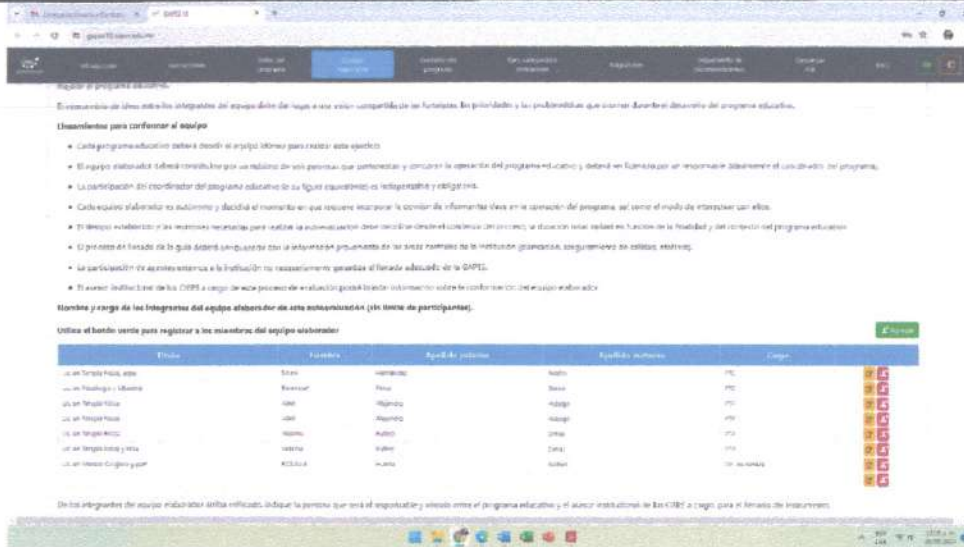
Lineamientos para conformar el equipo

Nombre y cargo de los integrantes del equipo elaborador de esta autoevaluación (sin límite de participantes).

Utilice el botón verde para registrar a los miembros del equipo elaborador

| Título | Nombre | Apellido paterno | Apellido materno | Cargo |
|---|---|---|---|---|
| Lic. en Terapia Física | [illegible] | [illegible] | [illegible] | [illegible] |
| Lic. en Psicología | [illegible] | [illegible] | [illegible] | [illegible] |
| Lic. en Terapia Física | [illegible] | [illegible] | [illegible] | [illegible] |
| Lic. en Terapia Física | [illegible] | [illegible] | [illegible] | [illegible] |
| Lic. en Terapia Física | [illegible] | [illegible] | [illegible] | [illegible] |
| Lic. en Terapia Física | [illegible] | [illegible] | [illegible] | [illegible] |
| Lic. en Médico Cirujano | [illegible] | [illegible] | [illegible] | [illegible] |

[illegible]